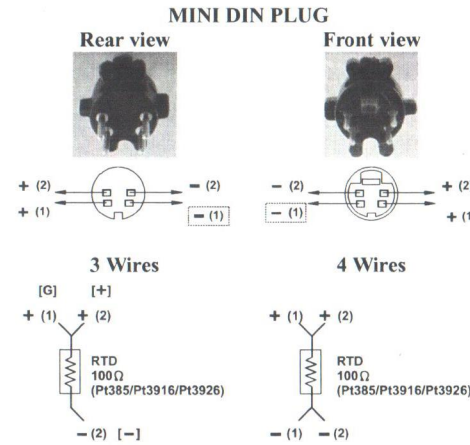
MINI DIN PLUG

Rear view

+ (2)
+ (1)
− (2)
− (1)

Front view

− (2)
− (1)
+ (2
+ (1

3 Wires

[G] [+]
+ (1) + (2)

RTD
100Ω
(Pt385/Pt3916/Pt3926)

− (2) [−]

4 Wires

+ (1) + (2)

RTD
100Ω
(Pt385/Pt3916/Pt3926)

− (1) − (2)